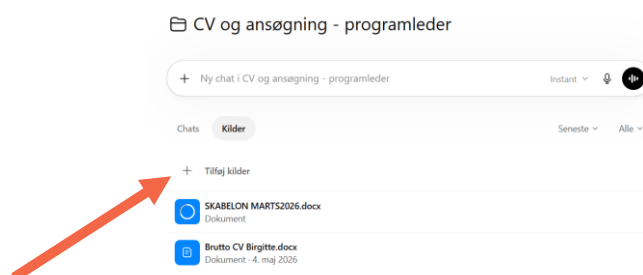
CV og ansøgning - programleder

+ Ny chat i CV og ansøgning - programleder

Instant

Chats

Kilder

Seneste

Alle

+ Tilføj kilder

SKABELON MARTS2026.docx
Dokument

Brutto CV Birgitte.docx
Dokument · 4. maj 2026